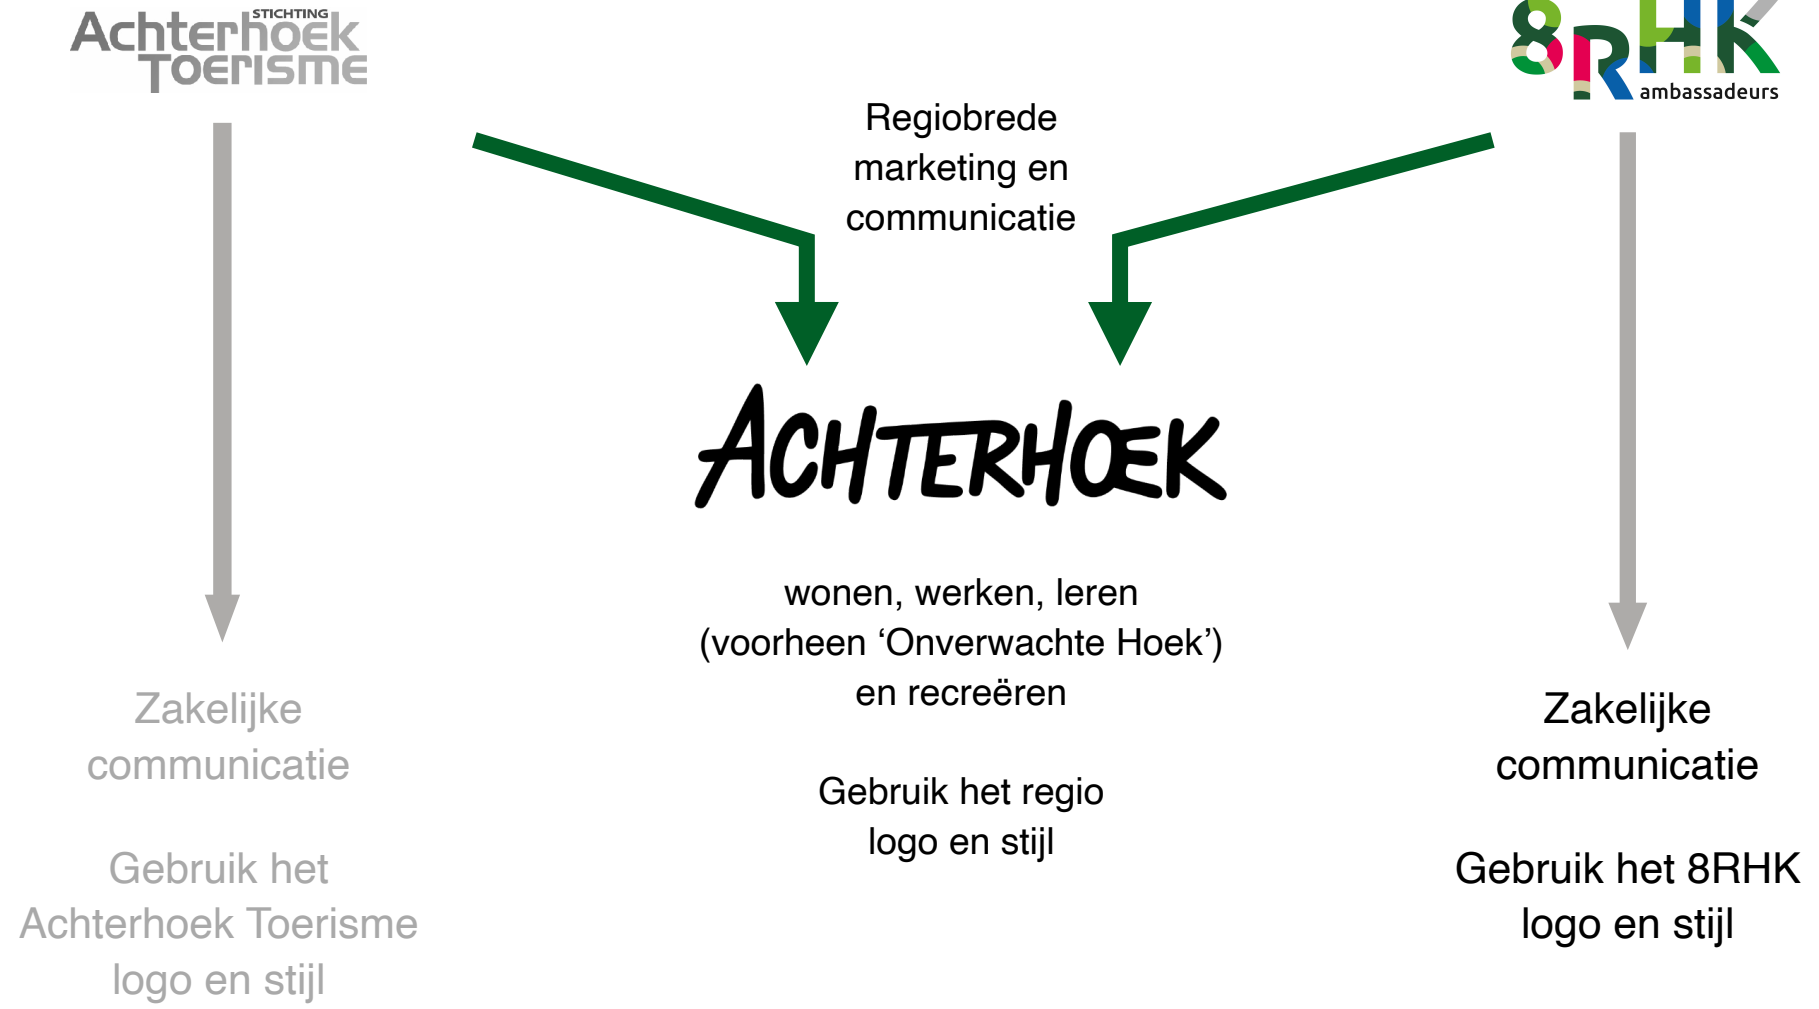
STICHTING
Achterhoek
Toerisme

Regiobrede marketing en communicatie

8RHK
ambassadeurs

ACHTERHOEK

wonen, werken, leren
(voorheen ‘Onverwachte Hoek’)
en recreëren

Gebruik het regio logo en stijl

Zakelijke communicatie

Gebruik het Achterhoek Toerisme logo en stijl

Zakelijke communicatie

Gebruik het 8RHK logo en stijl